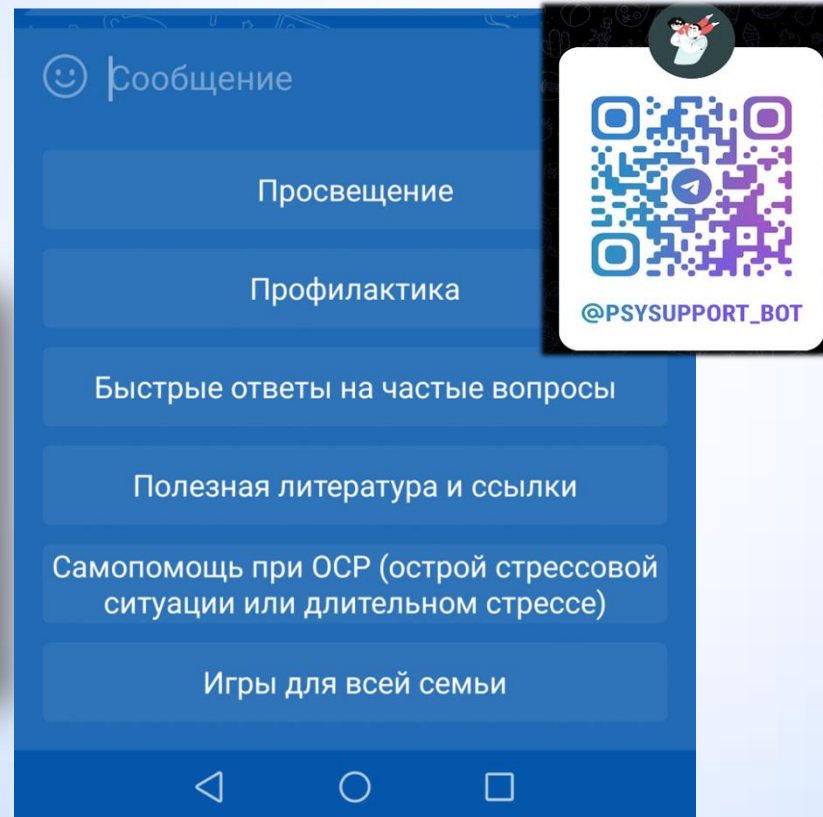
Сообщение

Просвещение

Профилактика

Быстрые ответы на частые вопросы

Полезная литература и ссылки

Самопомощь при ОСР (острой стрессовой ситуации или длительном стрессе)

Игры для всей семьи

@PSYSUPPORT_BOT